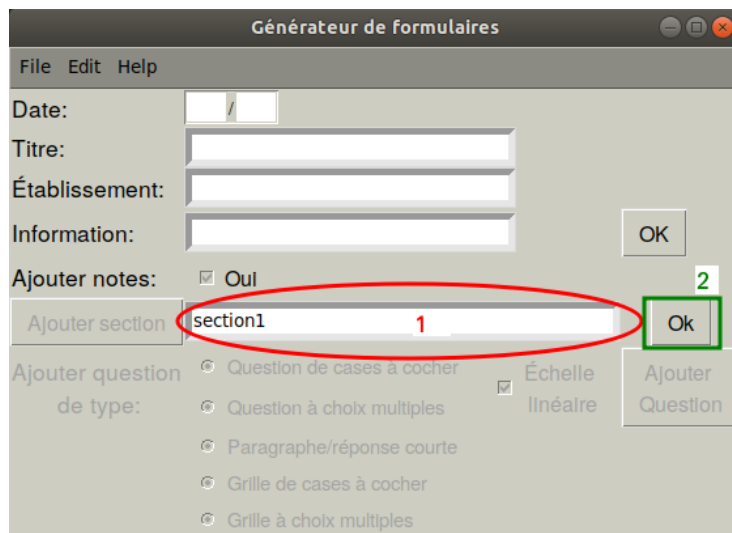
Générateur de formulaires

File Edit Help

Date: /

Titre:

Établissement:

Information: OK

Ajouter notes: Oui

2

Ajouter section section1 1 Ok

Ajouter question de type:

Question de cases à cocher

Question à choix multiples

Paragraphe/réponse courte

Grille de cases à cocher

Grille à choix multiples

Échelle linéaire

Ajouter Question